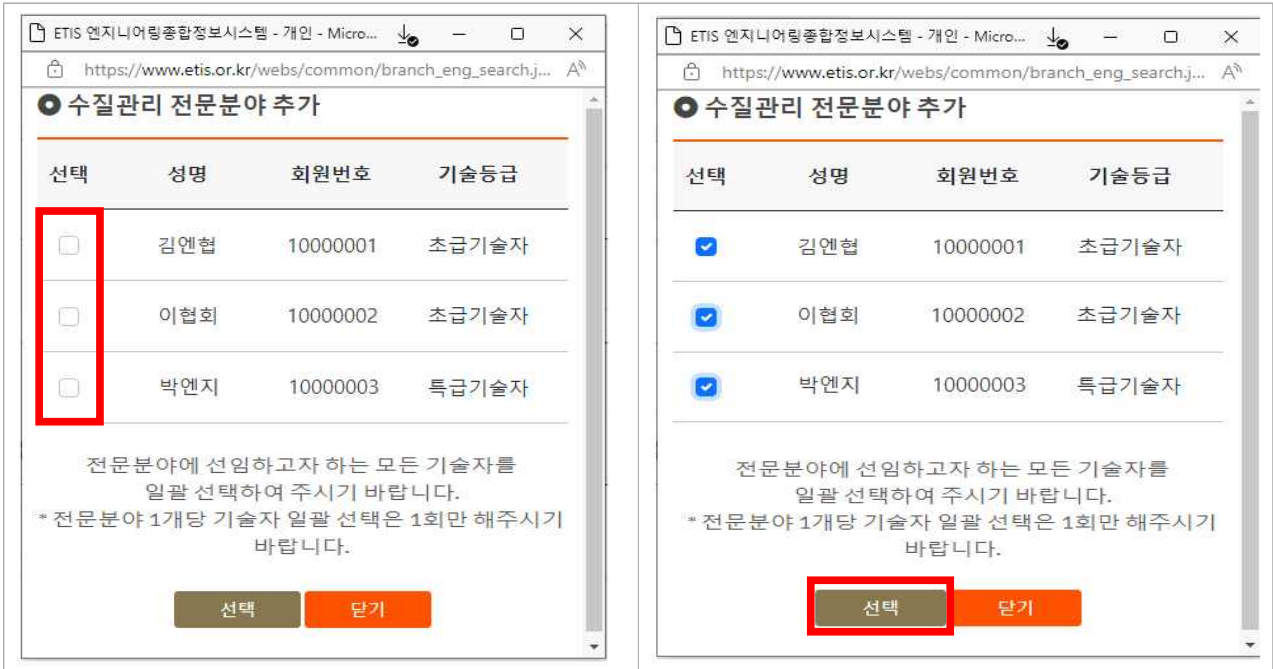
ETIS 엔지니어링종합정보시스템 - 개인 - Micro...

https://www.etis.or.kr/webs/common/branch_eng_search.j...

수질관리 전문분야 추가

| 선택 | 성명 | 회원번호 | 기술등급 |
|---|---|---|---|
| | 김엔협 | 10000001 | 초급기술자 |
| | 이협회 | 10000002 | 초급기술자 |
| | 박엔지 | 10000003 | 특급기술자 |

전문분야에 선임하고자 하는 모든 기술자를 일괄 선택하여 주시기 바랍니다.
* 전문분야 1개당 기술자 일괄 선택은 1회만 해주시기 바랍니다.

선택 닫기

ETIS 엔지니어링종합정보시스템 - 개인 - Micro...

https://www.etis.or.kr/webs/common/branch_eng_search.j...

수질관리 전문분야 추가

| 선택 | 성명 | 회원번호 | 기술등급 |
|---|---|---|---|
| | 김엔협 | 10000001 | 초급기술자 |
| | 이협회 | 10000002 | 초급기술자 |
| | 박엔지 | 10000003 | 특급기술자 |

전문분야에 선임하고자 하는 모든 기술자를 일괄 선택하여 주시기 바랍니다.
* 전문분야 1개당 기술자 일괄 선택은 1회만 해주시기 바랍니다.

선택 닫기